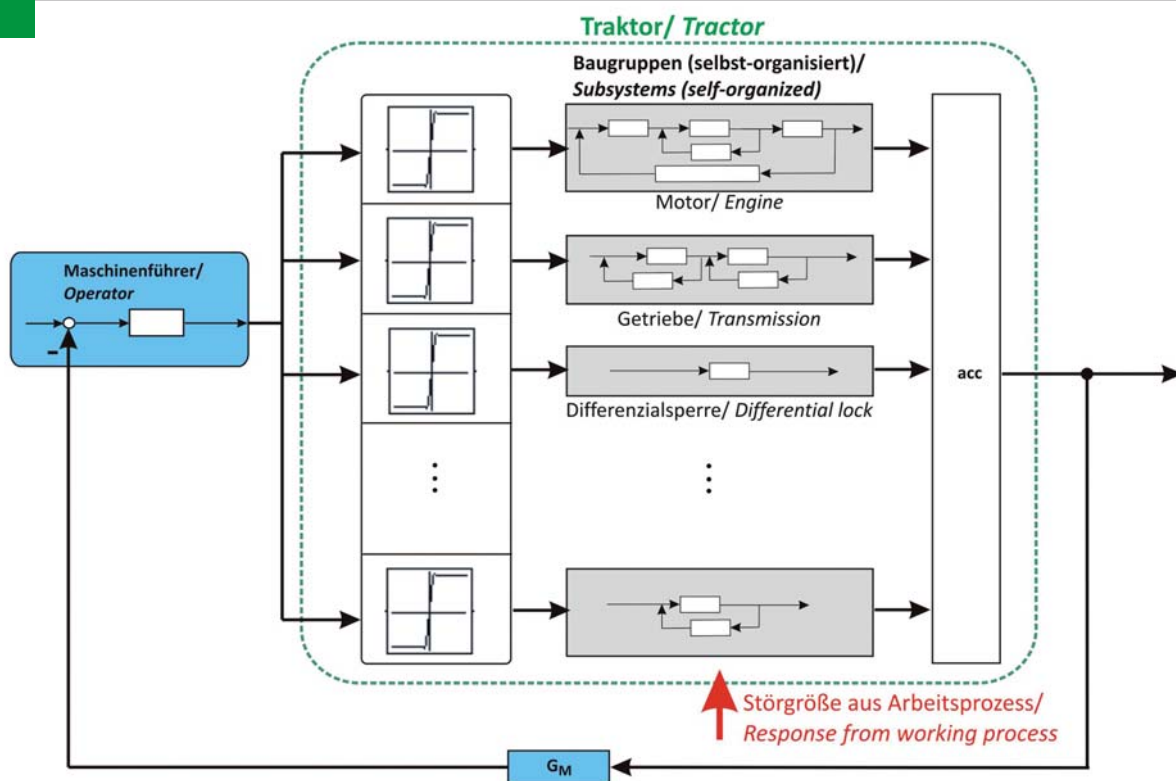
Traktor/ Tractor

Baugruppen (selbst-organisiert)/ Subsystems (self-organized)

Maschinenführer/ Operator

-

Motor/ Engine

Getriebe/ Transmission

Differenzialsperre/ Differential lock

acc

Störgröße aus Arbeitsprozess/ Response from working process

$G_M$